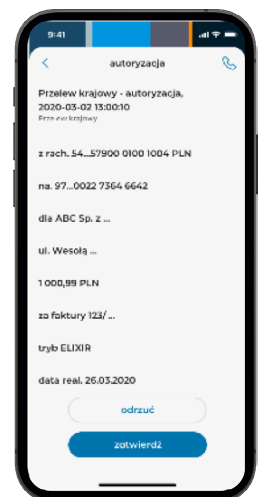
9:41

autoryzacja

Przelew krajowy - autoryzacja, 2020-03-02 13:00:10
Przelew krajowy

z rach. 54...57900 0100 1004 PLN

na. 97...0022 7364 6642

dla ABC Sp. z ...

ul. Wesołą ...

1 000,99 PLN

za faktury 123/ ...

tryb ELIXIR

data real. 26.03.2020

odrzuć

zatwierdź